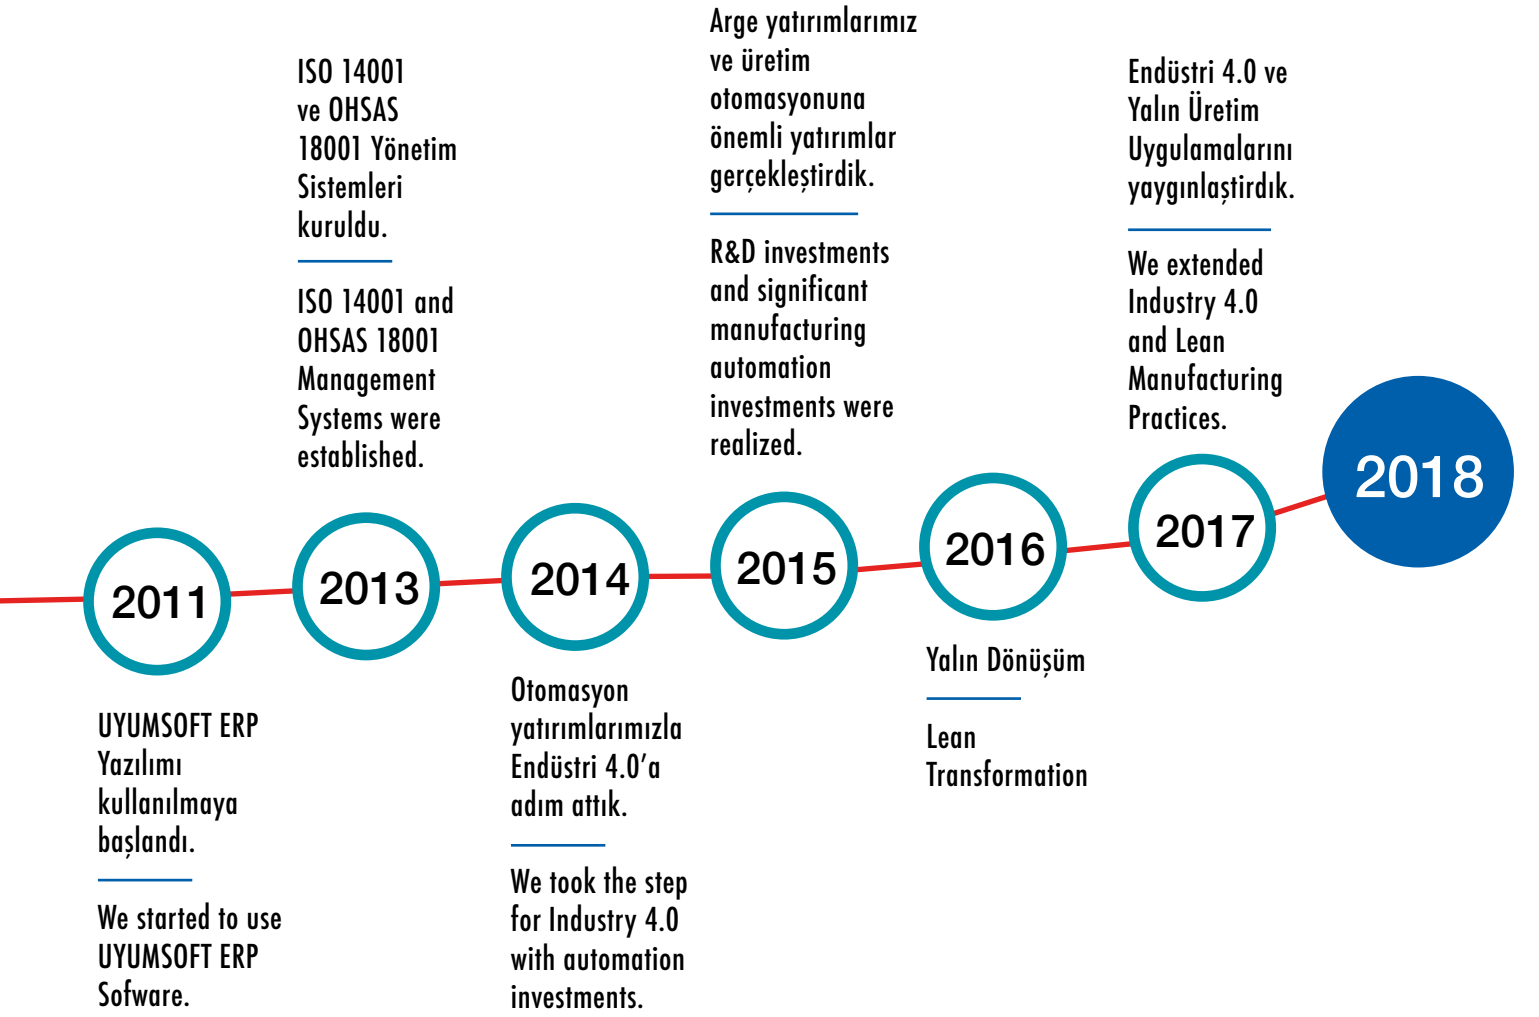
2011

UYUMSOFT ERP Yazılımı kullanılmaya başlandı.

We started to use UYUMSOFT ERP Sofware.

ISO 14001 ve OHSAS 18001 Yönetim Sistemleri kuruldu.

ISO 14001 and OHSAS 18001 Management Systems were established.

2013

2014

Otomasyon yatırımlarımızla Endüstri 4.0'a adım attık.

We took the step for Industry 4.0 with automation investments.

Arge yatırımlarımız ve üretim otomasyonuna önemli yatırımlar gerçekleştirdik.

R&D investments and significant manufacturing automation investments were realized.

2015

2016

Yalın Dönüşüm

Lean Transformation

Endüstri 4.0 ve Yalın Üretim Uygulamalarını yaygınlaştirdık.

We extended Industry 4.0 and Lean Manufacturing Practices.

2017

2018